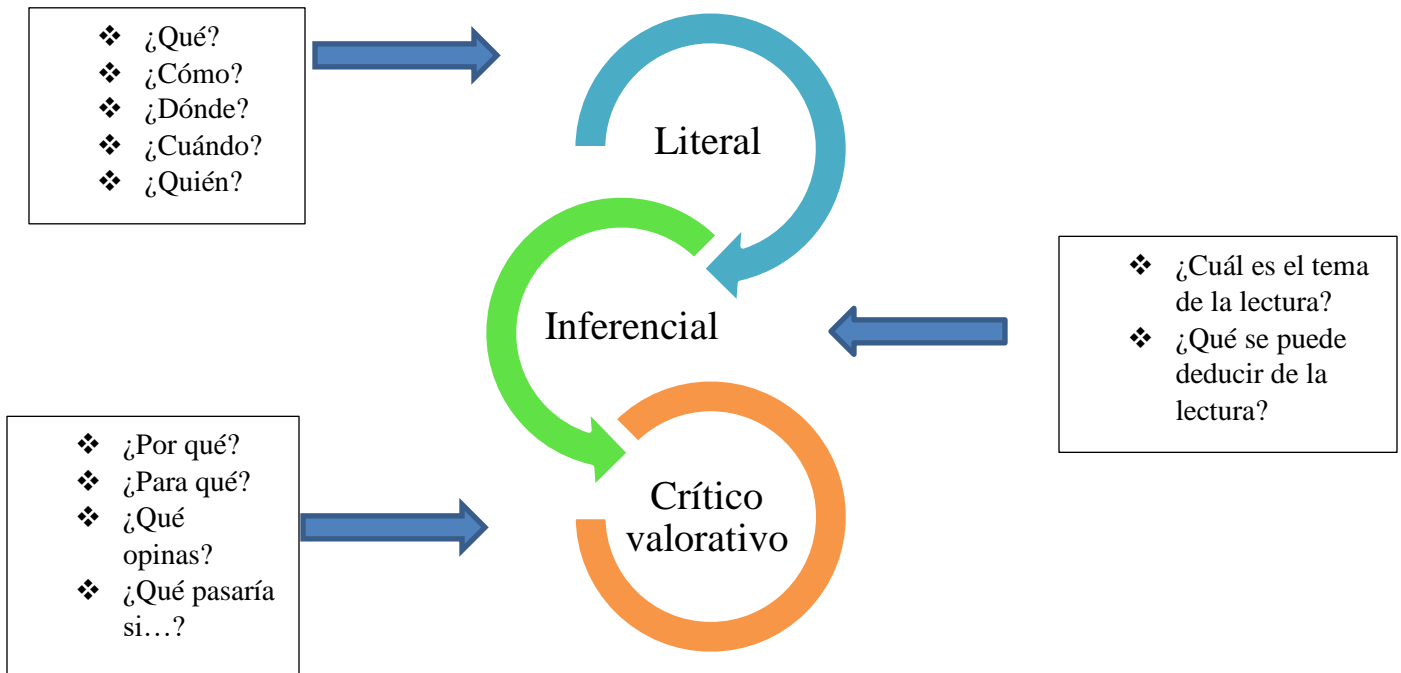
❖ ¿Qué?
❖ ¿Cómo?
❖ ¿Dónde?
❖ ¿Cuándo?
❖ ¿Quién?

Literal

Inferencial

❖ ¿Cuál es el tema de la lectura?
❖ ¿Qué se puede deducir de la lectura?

❖ ¿Por qué?
❖ ¿Para qué?
❖ ¿Qué opinas?
❖ ¿Qué pasaría si…?

Crítico valorativo